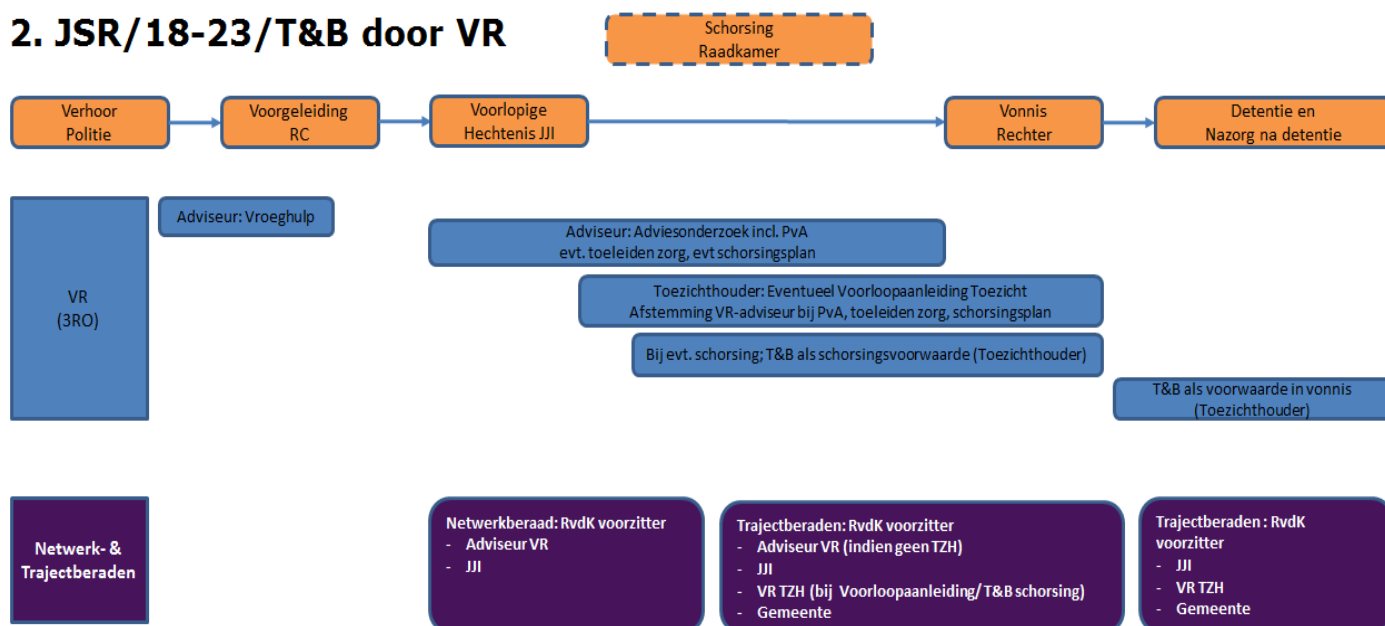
2. JSR/18-23/T&B door VR

Schorsing Raadkamer

Verhoor Politie

Voorgeleiding RC

Voorlopige Hechtenis JJI

Vonnis Rechter

Detentie en Nazorg na detentie

VR (3RO)

Adviseur: Vroeghulp

Adviseur: Adviesonderzoek incl. PvA evt. toeleiden zorg, evt schorsingsplan

Toezichthouder: Eventueel Voorloopaanleiding Toezicht Afstemming VR-adviseur bij PvA, toeleiden zorg, schorsingsplan

Bij evt. schorsing; T&B als schorsingsvoorwaarde (Toezichthouder)

T&B als voorwaarde in vonnis (Toezichthouder)

Netwerk- & Trajectberaden

Netwerkberaad: RvdK voorzitter
- Adviseur VR
- JJI

Trajectberaden: RvdK voorzitter
- Adviseur VR (indien geen TZH)
- JJI
- VR TZH (bij Voorloopaanleiding/ T&B schorsing)
- Gemeente

Trajectberaden : RvdK voorzitter
- JJI
- VR TZH
- Gemeente